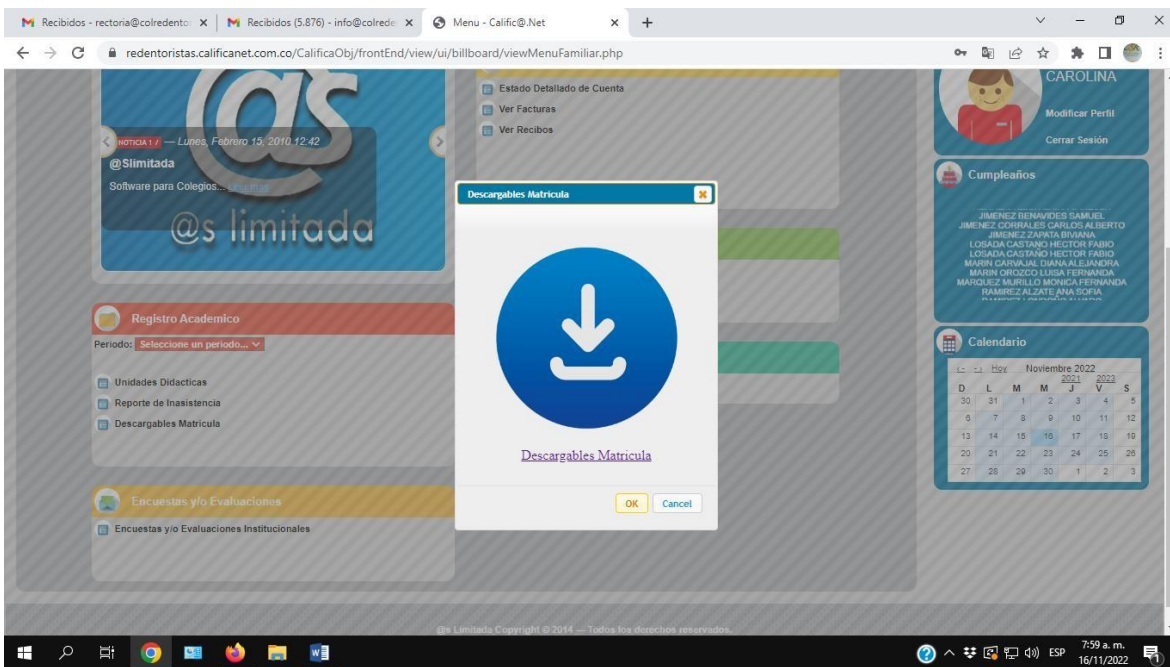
Recibidos - rectoria@colredento | Recibidos (5.876) - info@colrede | Menu - Calific@.Net

redentoristas.calificanet.com.co/CalificaObj/frontEnd/view/ui/billboard/viewMenuFamiliar.php

NOTICIA 1 / — Lunes, Febrero 15, 2010 12:42
@Slimitada
Software para Colegios... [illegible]
@s limitada

Estado Detallado de Cuenta
Ver Facturas
Ver Recibos

CAROLINA
Modificar Perfil
Cerrar Sesión

Cumpleaños
JIMENEZ BENAVIDES SAMUEL
JIMENEZ CORRALES CARLOS ALBERTO
JIMENEZ ZAPATA BIVIANA
LOSADA CASTANO HECTOR FABIO
LOSADA CASTANO HECTOR FABIO
MARIN CARVAJAL DIANA ALEJANDRA
MARIN OROZCO LUISA FERNANDA
MARQUEZ MURILLO MONICA FERNANDA
RAMIREZ ALZATE ANA SOFIA

Registro Academico
Periodo: Seleccione un periodo...
Unidades Didacticas
Reporte de Inasistencia
Descargables Matricula

Descargables Matricula
Descargables Matricula
OK Cancel

Calendario
Hoy Noviembre 2022
2021 2023

| D | L | M | M | J | V | S |
|---|---|---|---|---|---|---|
| 30 | 31 | 1 | 2 | 3 | 4 | 5 |
| 6 | 7 | 8 | 9 | 10 | 11 | 12 |
| 13 | 14 | 15 | 16 | 17 | 18 | 19 |
| 20 | 21 | 22 | 23 | 24 | 25 | 26 |
| 27 | 28 | 29 | 30 | 1 | 2 | 3 |

Encuestas y/o Evaluaciones
Encuestas y/o Evaluaciones Institucionales

@s Limitada Copyright © 2014 — Todos los derechos reservados.

ESP 7:59 a. m. 16/11/2022